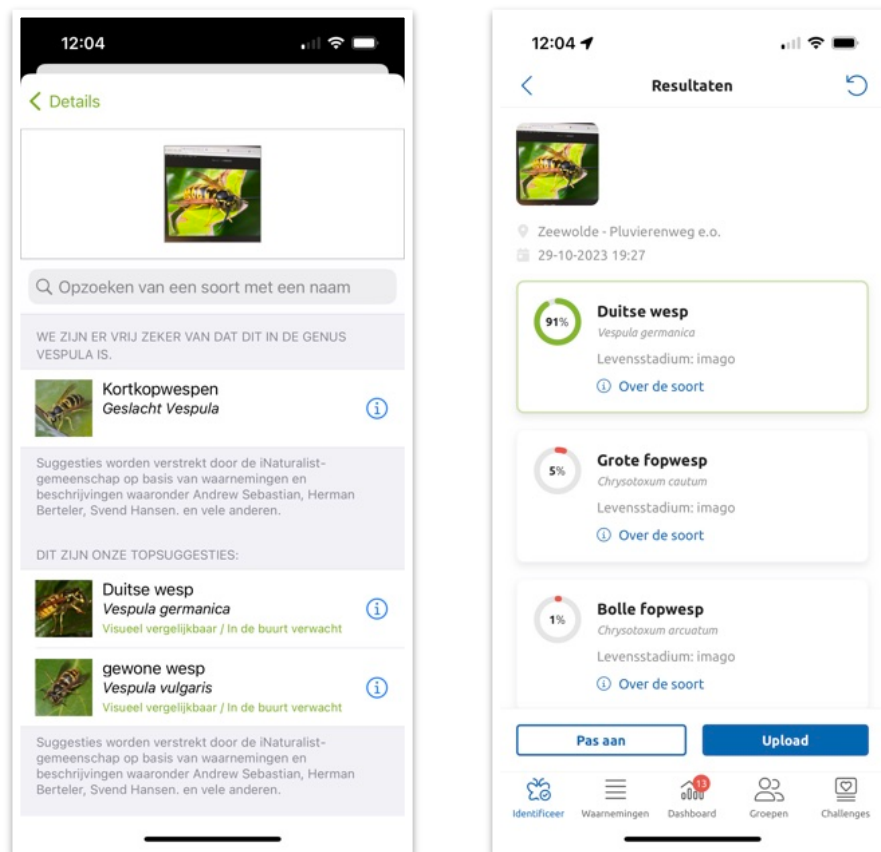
12:04

Details

Opzoeken van een soort met een naam

WE ZIJN ER VRIJ ZEKER VAN DAT DIT IN DE GENUS VESPULA IS.

Kortkopwespen
Geslacht Vespula

Suggesties worden verstrekt door de iNaturalist-gemeenschap op basis van waarnemingen en beschrijvingen waaronder Andrew Sebastian, Herman Berteler, Svend Hansen. en vele anderen.

DIT ZIJN ONZE TOPSUGGESTIES:

Duitse wesp
Vespula germanica
Visueel vergelijkbaar / In de buurt verwacht

gewone wesp
Vespula vulgaris
Visueel vergelijkbaar / In de buurt verwacht

Suggesties worden verstrekt door de iNaturalist-gemeenschap op basis van waarnemingen en beschrijvingen waaronder Andrew Sebastian, Herman Berteler, Svend Hansen. en vele anderen.

12:04

Resultaten

Zeewolde - Pluvierenweg e.o.
29-10-2023 19:27

91%
Duitse wesp
Vespula germanica
Levensstadium: imago
Over de soort

5%
Grote fopwesp
Chrysotoxum cautum
Levensstadium: imago
Over de soort

1%
Bolle fopwesp
Chrysotoxum arcuatum
Levensstadium: imago
Over de soort

Pas aan
Upload

Identificeer
Waarnemingen
13
Dashboard
Groepen
Challenges